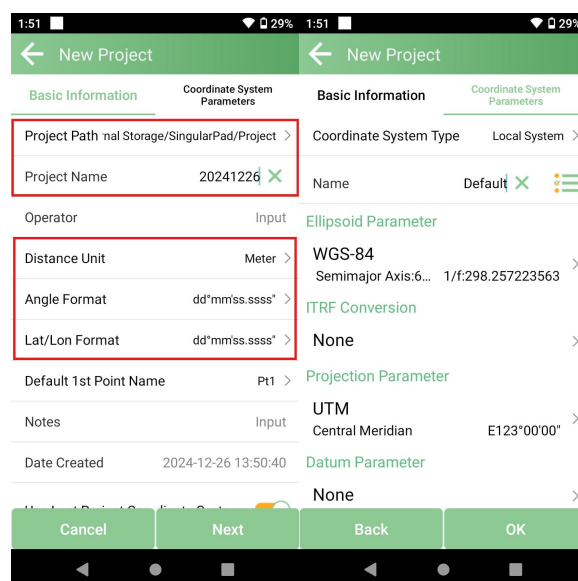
1:51 29%

New Project

Basic Information

Coordinate System Parameters

Project Path nal Storage/SingularPad/Project >

Project Name 20241226

Operator Input

Distance Unit Meter >

Angle Format dd°mm'ss.ssss" >

Lat/Lon Format dd°mm'ss.ssss" >

Default 1st Point Name Pt1 >

Notes Input

Date Created 2024-12-26 13:50:40

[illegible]

Cancel

Next

1:51 29%

New Project

Basic Information

Coordinate System Parameters

Coordinate System Type Local System >

Name Default

Ellipsoid Parameter

WGS-84

Semimajor Axis:6... 1/f:298.257223563 >

ITRF Conversion

None >

Projection Parameter

UTM

Central Meridian E123°00'00" >

Datum Parameter

None >

Back

OK